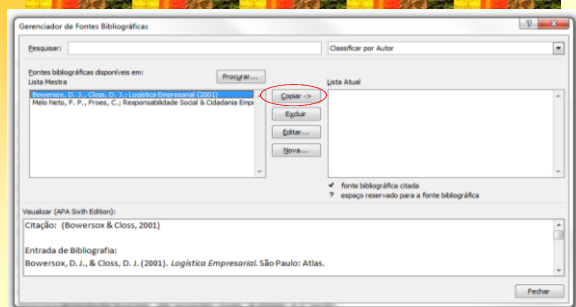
Gerenciador de Fontes Bibliográficas

Pesquisar:

Classificar por Autor

Fontes bibliográficas disponíveis em:
Lista Mestra

Procurar...

Bowersox, D. J., Closs, D. J.; Logística Empresarial (2001)
Melo Neto, F. P., Froes, C.; Responsabilidade Social & Cidadania Emp

Copiar ->
Excluir
Editar...
Nova...

Lista Atual

fonte bibliográfica citada
? espaço reservado para a fonte bibliográfica

Visualizar (APA Sixth Edition):

Citação: (Bowersox & Closs, 2001)

Entrada de Bibliografia:
Bowersox, D. J., & Closs, D. J. (2001). Logística Empresarial. São Paulo: Atlas.

Fechar